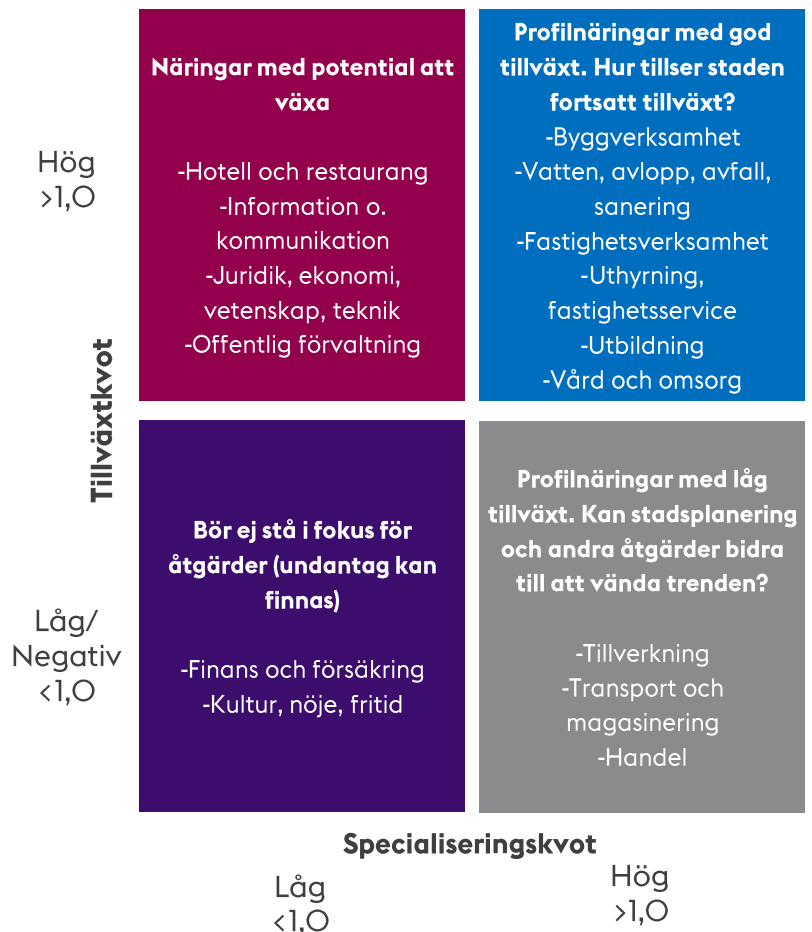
Hög
>1,0

Näringar med potential att växa

-Hotell och restaurang
-Information o. kommunikation
-Juridik, ekonomi, vetenskap, teknik
-Offentlig förvaltning

Profilnäringar med god tillväxt. Hur tillser staden fortsatt tillväxt?
-Byggverksamhet
-Vatten, avlopp, avfall, sanering
-Fastighetsverksamhet
-Uthyrning, fastighetsservice
-Utbildning
-Vård och omsorg

Tillväxtkvot

Låg/
Negativ
<1,0

Bör ej stå i fokus för åtgärder (undantag kan finnas)

-Finans och försäkring
-Kultur, nöje, fritid

Profilnäringar med låg tillväxt. Kan stadsplanering och andra åtgärder bidra till att vända trenden?

-Tillverkning
-Transport och magasinering
-Handel

Specialiseringskvot

Låg
<1,0

Hög
>1,0